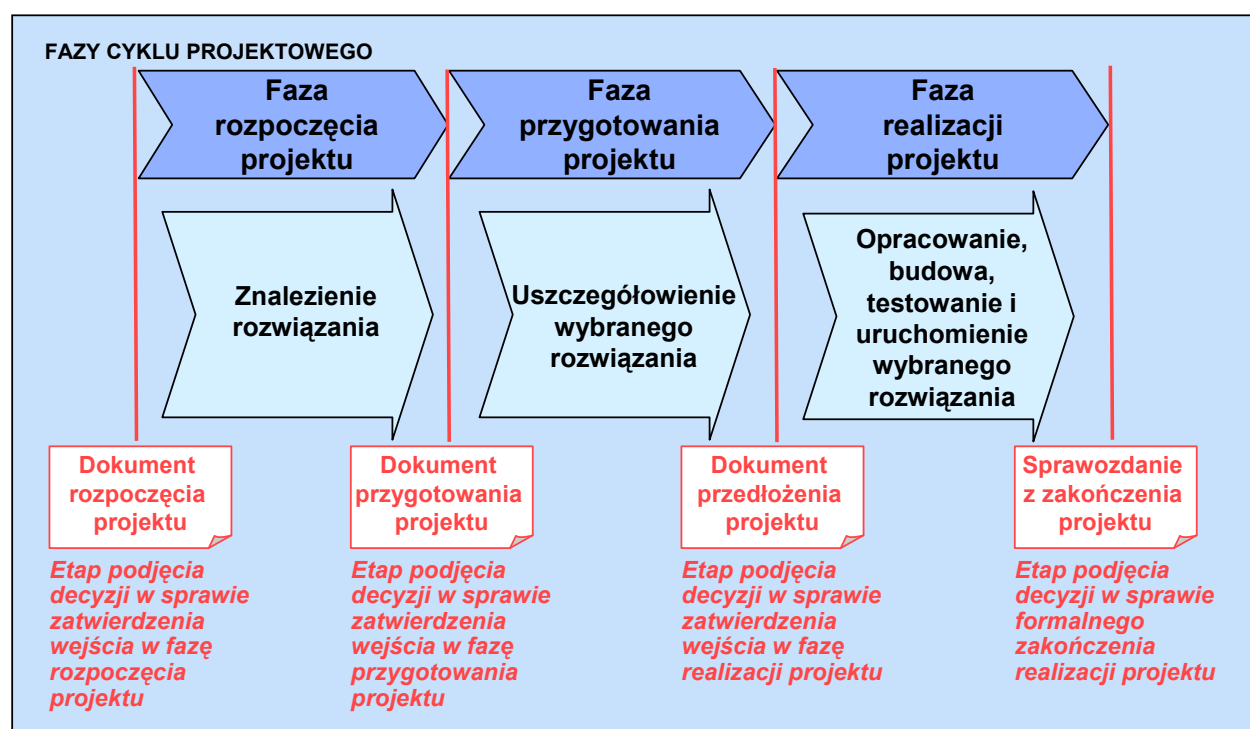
FAZY CYKLU PROJEKTOWEGO

Faza rozpoczęcia projektu

Faza przygotowania projektu

Faza realizacji projektu

Znalezienie rozwiązania

Uszczegółowienie wybranego rozwiązania

Opracowanie, budowa, testowanie i uruchomienie wybranego rozwiązania

Dokument rozpoczęcia projektu

Etap podjęcia decyzji w sprawie zatwierdzenia wejścia w fazę rozpoczęcia projektu

Dokument przygotowania projektu

Etap podjęcia decyzji w sprawie zatwierdzenia wejścia w fazę przygotowania projektu

Dokument przedłożenia projektu

Etap podjęcia decyzji w sprawie zatwierdzenia wejścia w fazę realizacji projektu

Sprawozdanie z zakończenia projektu

Etap podjęcia decyzji w sprawie formalnego zakończenia realizacji projektu